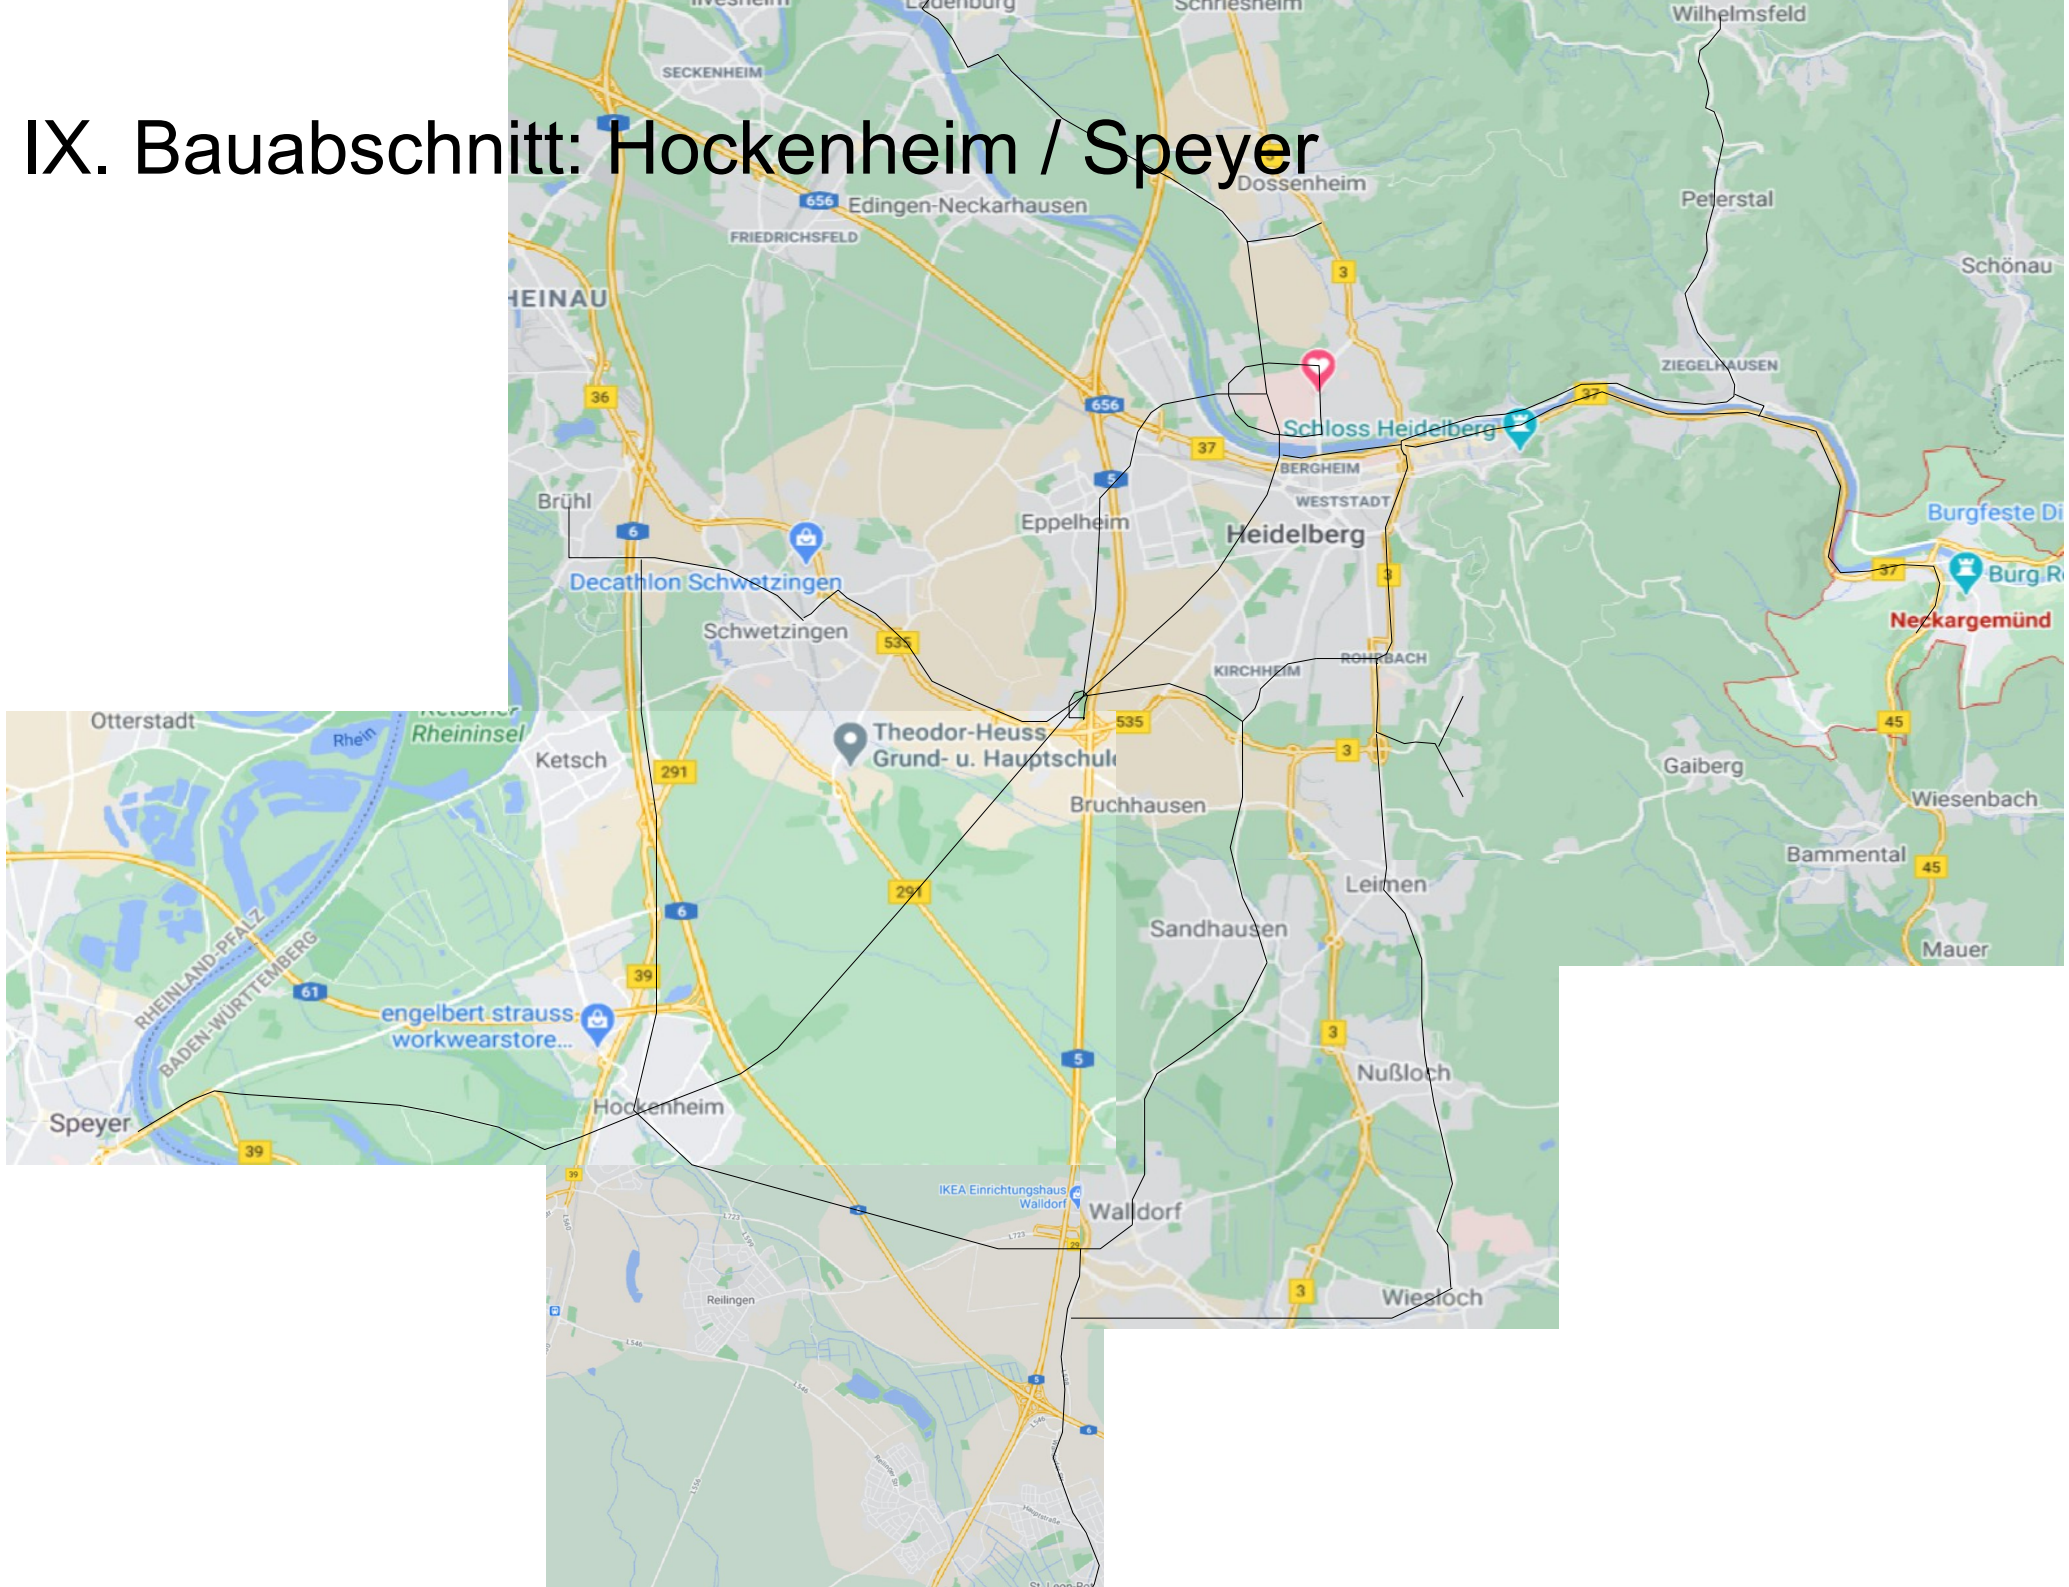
IX. Bauabschnitt: Hockenheim / Speyer

Ladenburg
Schriesheim
Wilhelmsfeld
SECKENHEIM
6
Dossenheim
Peterstal
656
Edingen-Neckarhausen
FRIEDRICHSFELD
3
Schönau
HEINAU
ZIEGELHAUSEN
36
656
37
Schloss Heidelberg
37
BERGHEIM
WESTSTADT
Brühl
5
Eppelheim
Heidelberg
Burgfeste Di
6
Decathlon Schwetzingen
3
37
Burg R
Neckargemünd
Schwetzingen
535
KIRCHHEIM
ROHRBACH
Otterstadt
Rhein
Rheininsel
535
Theodor-Heuss Grund- u. Hauptschul
45
Ketsch
291
3
Gaiberg
Bruchhausen
Wiesenbach
Bammental
291
Leimen
45
6
Sandhausen
RHEINLAND-PFALZ
BADEN-WÜRTTEMBERG
39
Mauer
61
engelbert strauss workwearstore...
3
5
Nußloch
Speyer
Hockenheim
39
39
IKEA Einrichtungshaus Walldorf
Walldorf
Reilingen
3
Wiesloch
5
6